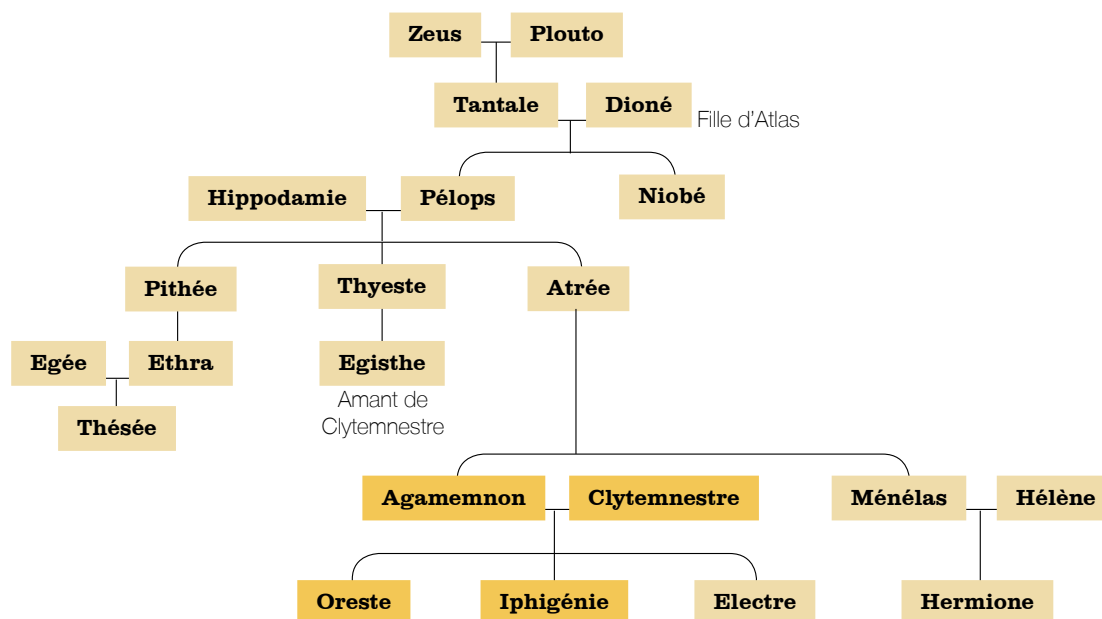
Zeus
Plouto
Tantale
Dioné
Fille d'Atlas
Hippodamie
Pélops
Niobé
Pithée
Thyeste
Atrée
Egée
Ethra
Egisthe
Amant de Clytemnestre
Thésée
Agamemnon
Clytemnestre
Ménélas
Hélène
Oreste
Iphigénie
Electre
Hermione